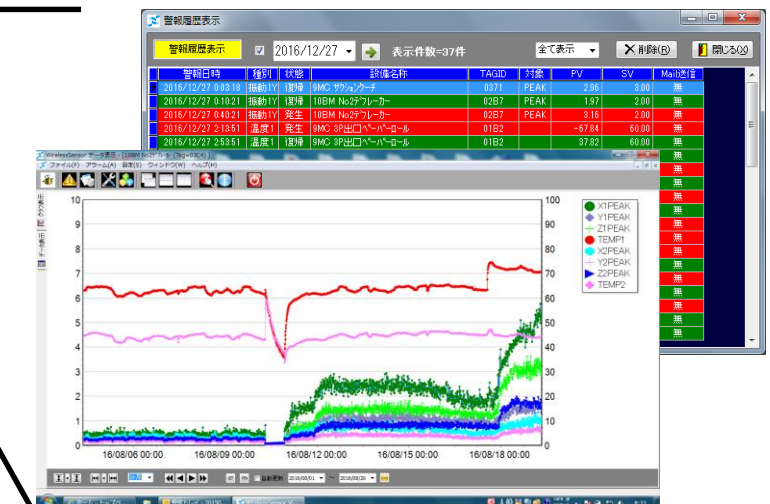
警報履歴表示

警報履歴表示 ☑ 2016/12/27 表示件数=37件 全て表示 削除(B) 閉じる(X)

| 警報日時 | 種別 | 状態 | 設備名称 | TAGID | 対象 | PV | SV | Mail送信 |
|---|---|---|---|---|---|---|---|---|
| 2016/12/27 0:03:18 | 振動1Y | 復帰 | 9MC サクションクーチ | 0371 | PEAK | 2.96 | 3.00 | 無 |
| 2016/12/27 0:10:21 | 振動1Y | 復帰 | 10BM No2ドブレーカー | 02B7 | PEAK | 1.97 | 2.00 | 無 |
| 2016/12/27 0:40:21 | 振動1Y | 発生 | 10BM No2ドブレーカー | 02B7 | PEAK | 3.16 | 2.00 | 無 |
| 2016/12/27 2:13:51 | 温度1 | 発生 | 9MC 3P出口ペーパーロール | 01B2 | | -67.84 | 60.00 | 無 |
| 2016/12/27 2:53:51 | 温度1 | 復帰 | 9MC 3P出口ペーパーロール | 01B2 | | 37.82 | 60.00 | 無 |

WirelessSensor データ表示 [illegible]
ファイル(F) アラーム(A) 編集(E) ウィンドウ(W) ヘルプ(H)

10 9 8 7 6 5 4 3 2 1 0
100 90 80 70 60 50 40 30 20 10 0
16/08/06 00:00 16/08/09 00:00 16/08/12 00:00 16/08/15 00:00 16/08/18 00:00

X1PEAK
Y1PEAK
Z1PEAK
TEMP1
X2PEAK
Y2PEAK
Z2PEAK
TEMP2

無 無 無 無 無 無 無 無 無 無 無 無 無 無